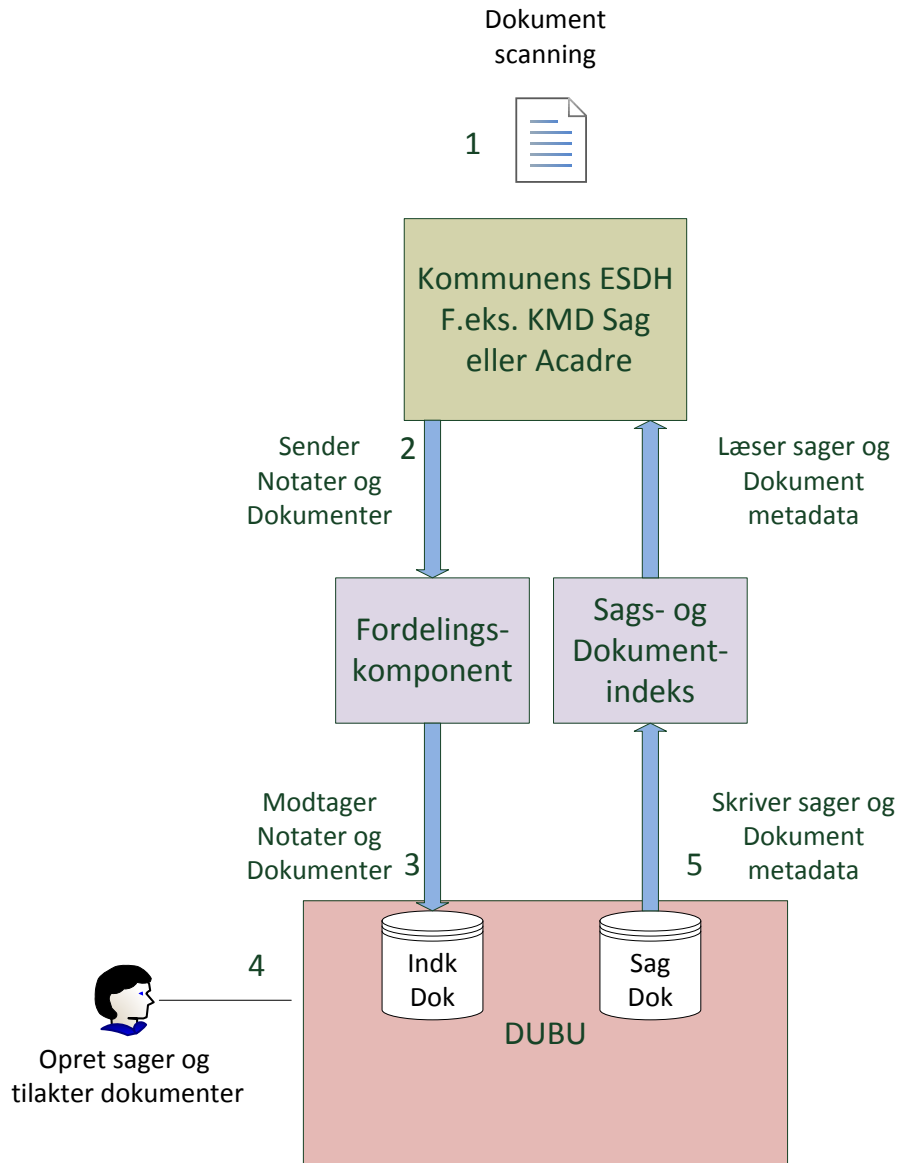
Dokument scanning

1

Kommunens ESDH
F.eks. KMD Sag
eller Acadre

Sender
Notater og
Dokumenter

2

Læser sager og
Dokument
metadata

Fordelings-
komponent

Sags- og
Dokument-
indeks

Modtager
Notater og
Dokumenter

3

5

Skriver sager og
Dokument
metadata

4

Indk
Dok

Sag
Dok

DUBU

Opret sager og
tilakter dokumenter